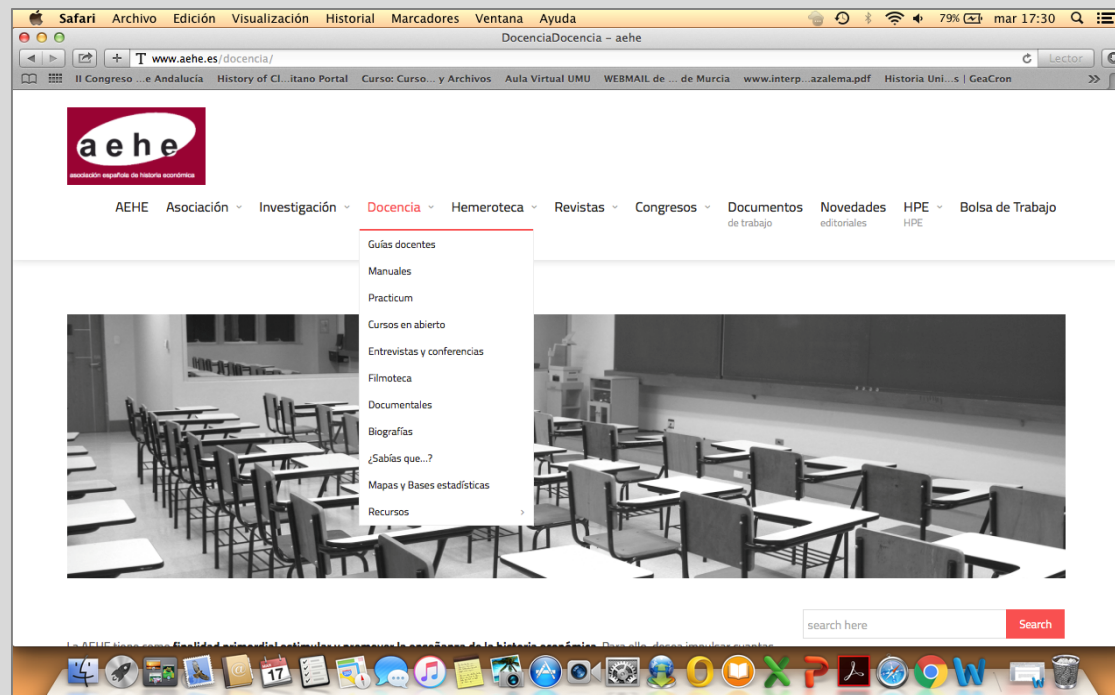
Safari Archivo Edición Visualización Historial Marcadores Ventana Ayuda
79% mar 17:30

DocenciaDocencia – aehe

www.aehe.es/docencia/

Lector

II Congreso …e Andalucía History of Cl…itano Portal Curso: Curso… y Archivos Aula Virtual UMU WEBMAIL de … de Murcia www.interp…azalema.pdf Historia Uni…s | GeaCron

aehe
asociación española de historia económica

AEHE Asociación Investigación Docencia Hemeroteca Revistas Congresos Documentos de trabajo Novedades editoriales HPE HPE Bolsa de Trabajo

Guías docentes
Manuales
Practicum
Cursos en abierto
Entrevistas y conferencias
Filmoteca
Documentales
Biografías
¿Sabías que…?
Mapas y Bases estadísticas
Recursos

search here
Search

La AEHE tiene como finalidad primordial estimular y promover la enseñanza de la historia económica. Para ello, desea impulsar cuantas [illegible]

17